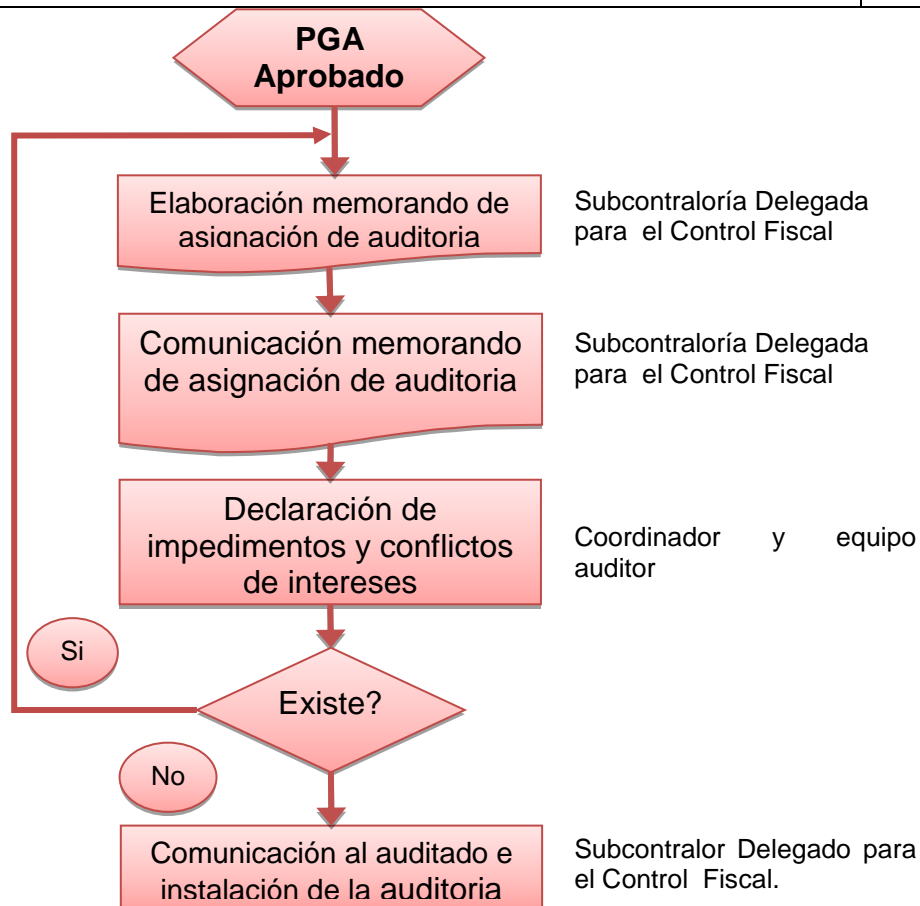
PGA
Aprobado

Elaboración memorando de asignación de auditoria

Subcontraloría Delegada para el Control Fiscal

Comunicación memorando de asignación de auditoria

Subcontraloría Delegada para el Control Fiscal

Declaración de impedimentos y conflictos de intereses

Coordinador y equipo auditor

Si

Existe?

No

Comunicación al auditado e instalación de la auditoria

Subcontralor Delegado para el Control Fiscal.